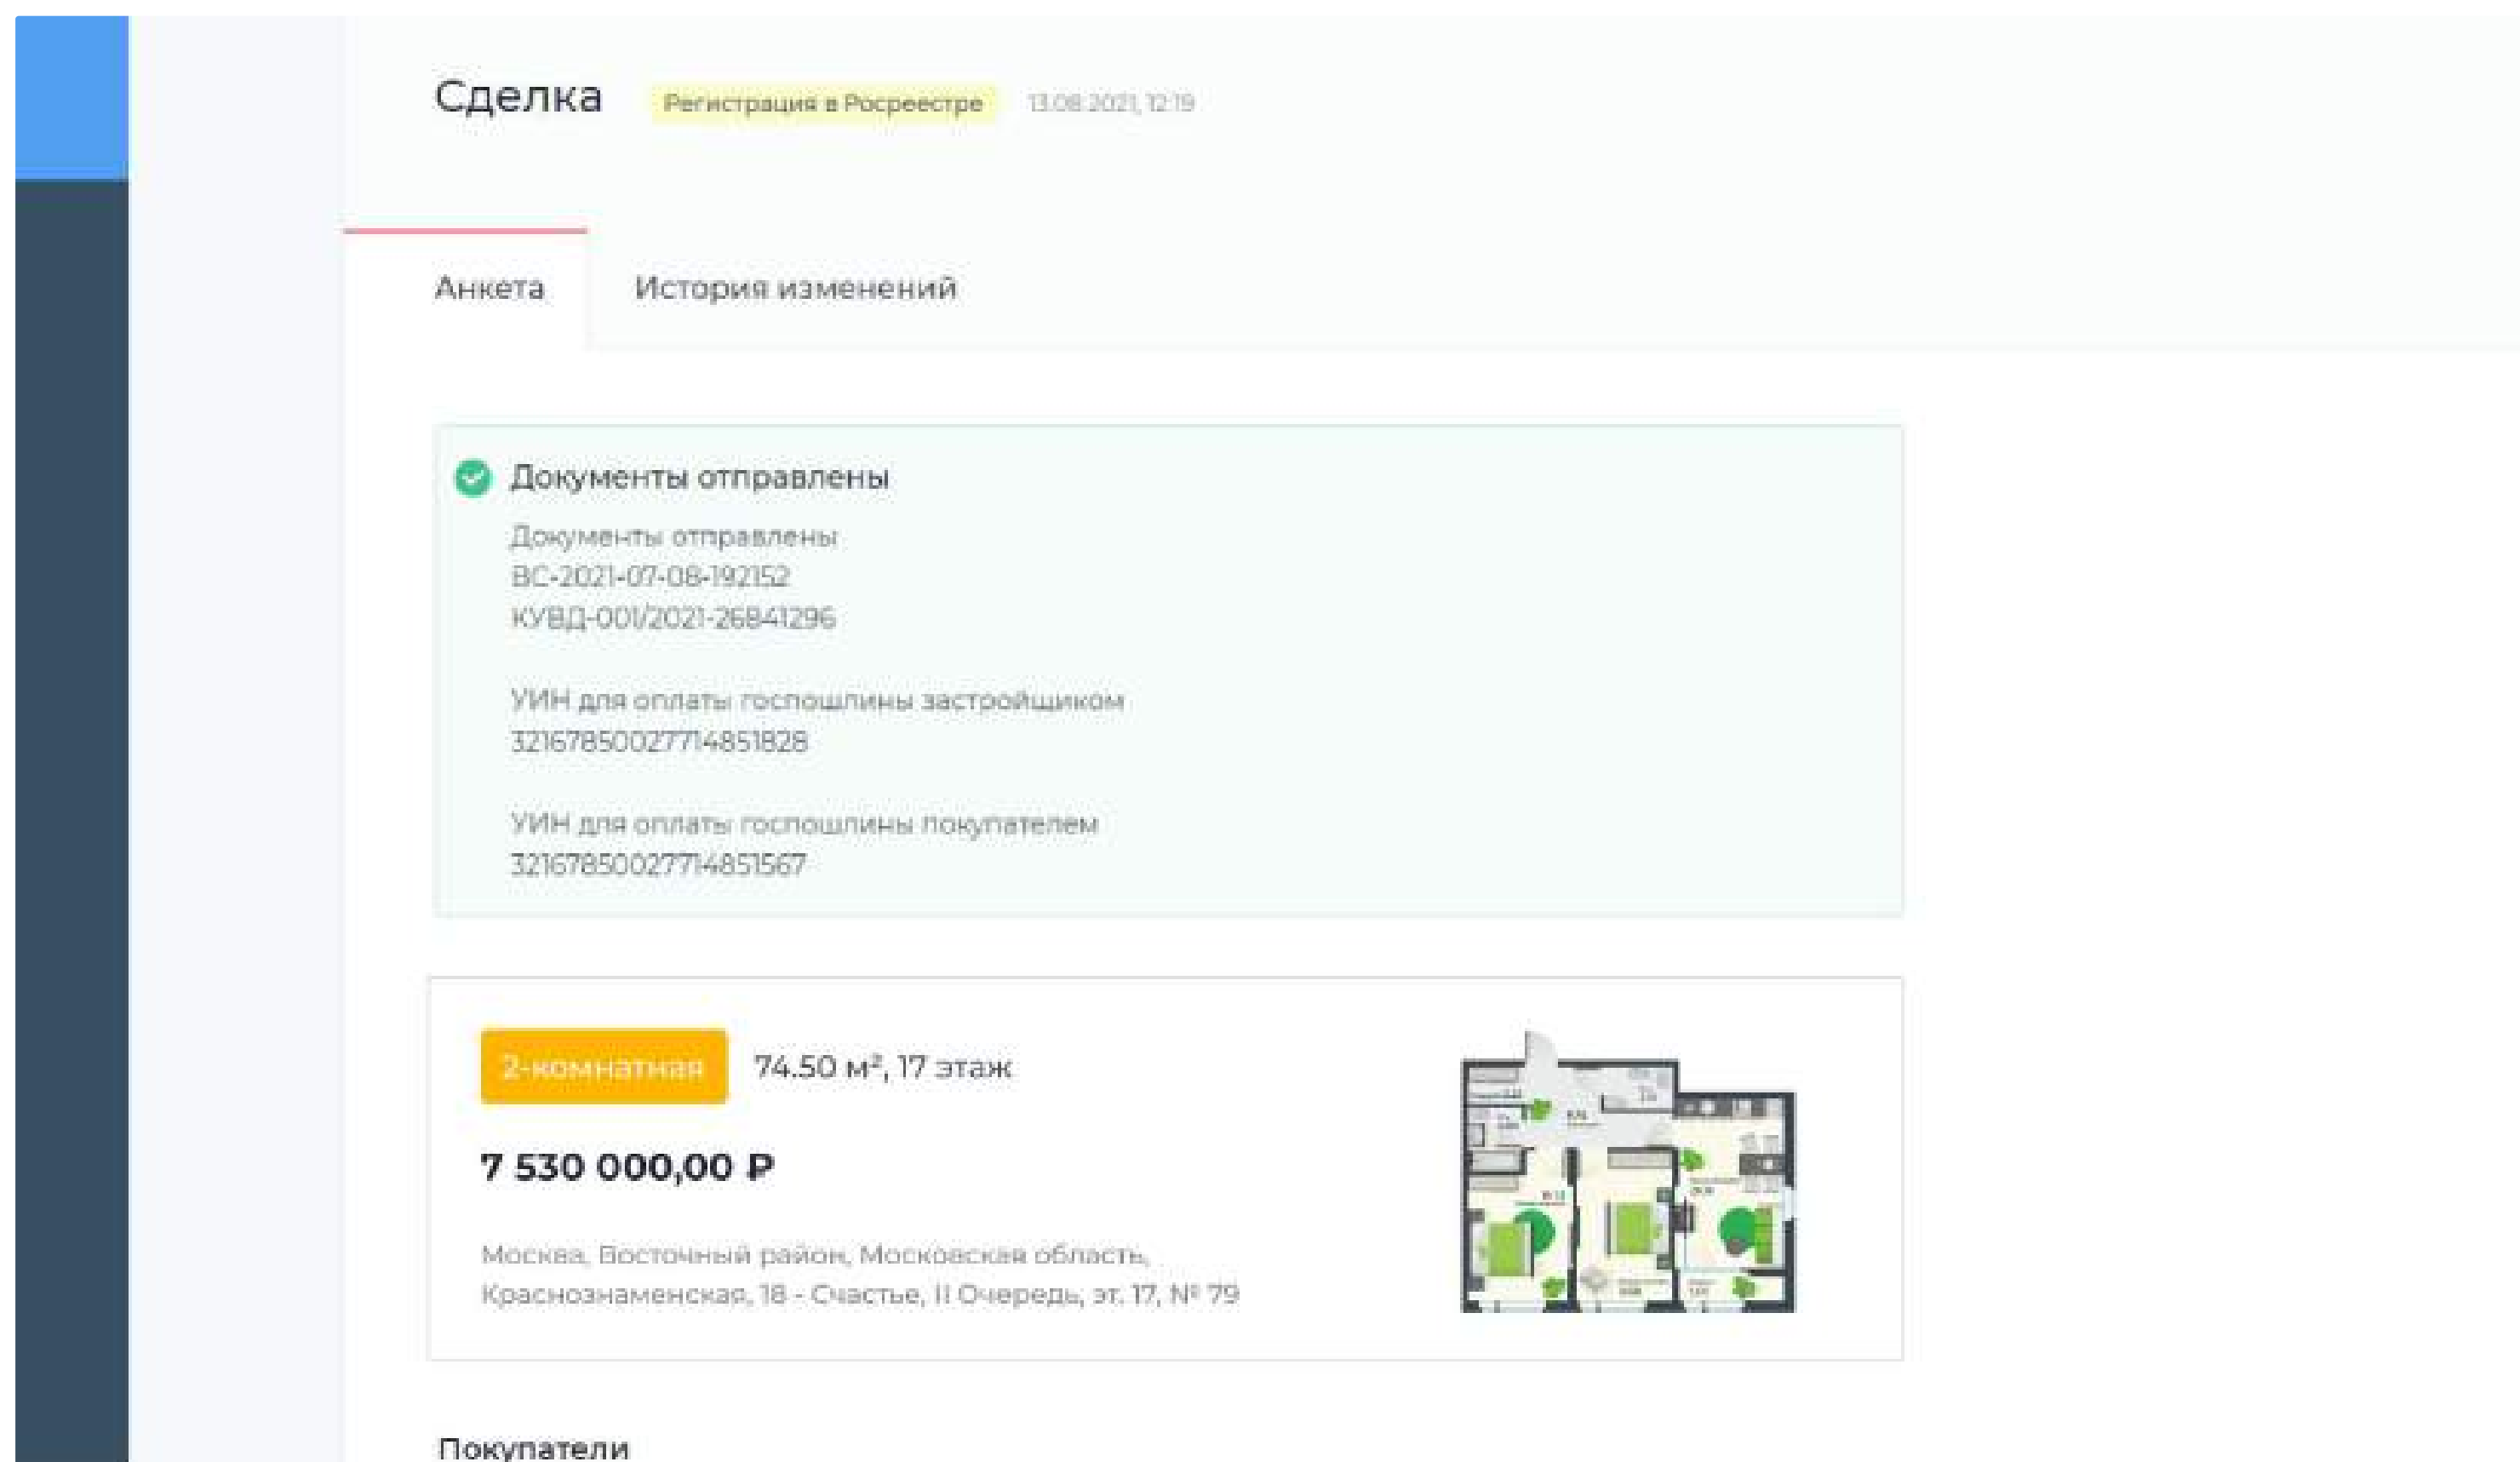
Сделка Регистрация в Росреестре 13.08.2021, 12:19

Анкета История изменений

Документы отправлены

Документы отправлены
ВС-2021-07-08-192152
КУВД-001/2021-26841296

УИН для оплаты госпошлины застройщиком
32167850027714851828

УИН для оплаты госпошлины покупателем
32167850027714851567

2-комнатная 74.50 м², 17 этаж

7 530 000,00 ₽

Москва, Восточный район, Московская область, Краснознаменская, 18 - Счастье, II Очередь, эт. 17, № 79

Покупатели